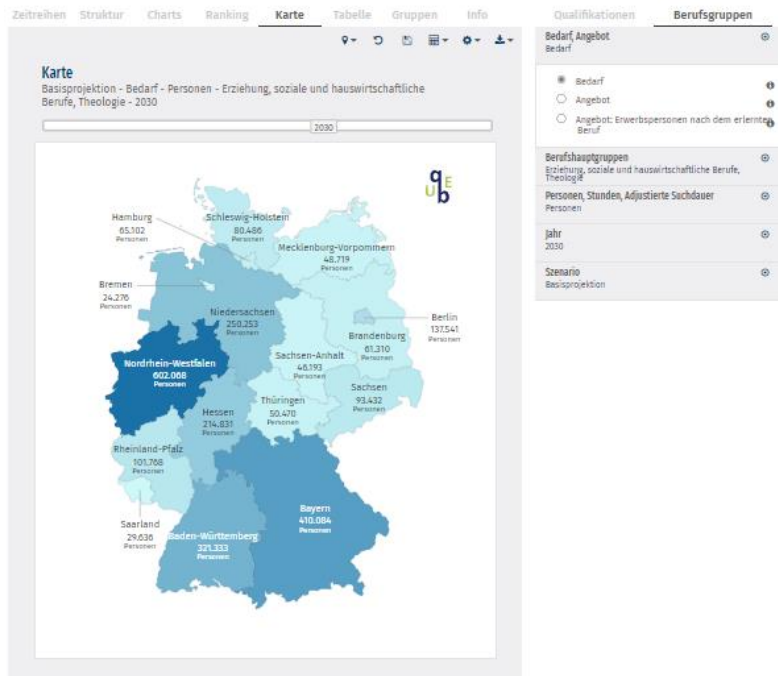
Zeitreihen Struktur Charts Ranking Karte Tabelle Gruppen Info

Karte
Basisprojektion - Bedarf - Personen - Erziehung, soziale und hauswirtschaftliche Berufe, Theologie - 2030

2030

q
u E
b

Hamburg
65.102
Personen

Schleswig-Holstein
80.486
Personen

Mecklenburg-Vorpommern
48.719
Personen

Bremen
24.276
Personen

Niedersachsen
250.253
Personen

Berlin
137.541
Personen

Brandenburg
61.310
Personen

Nordrhein-Westfalen
602.068
Personen

Sachsen-Anhalt
46.193
Personen

Sachsen
93.432
Personen

Hessen
214.831
Personen

Thüringen
50.470
Personen

Rheinland-Pfalz
101.768
Personen

Bayern
410.084
Personen

Saarland
29.636
Personen

Baden-Württemberg
321.333
Personen

Qualifikationen Berufsgruppen

Bedarf, Angebot
Bedarf

Bedarf
Angebot
Angebot: Erwerbspersonen nach dem erlernten Beruf

Berufshauptgruppen
Erziehung, soziale und hauswirtschaftliche Berufe, Theologie

Personen, Stunden, Adjustierte Suchdauer
Personen

Jahr
2030

Szenario
Basisprojektion